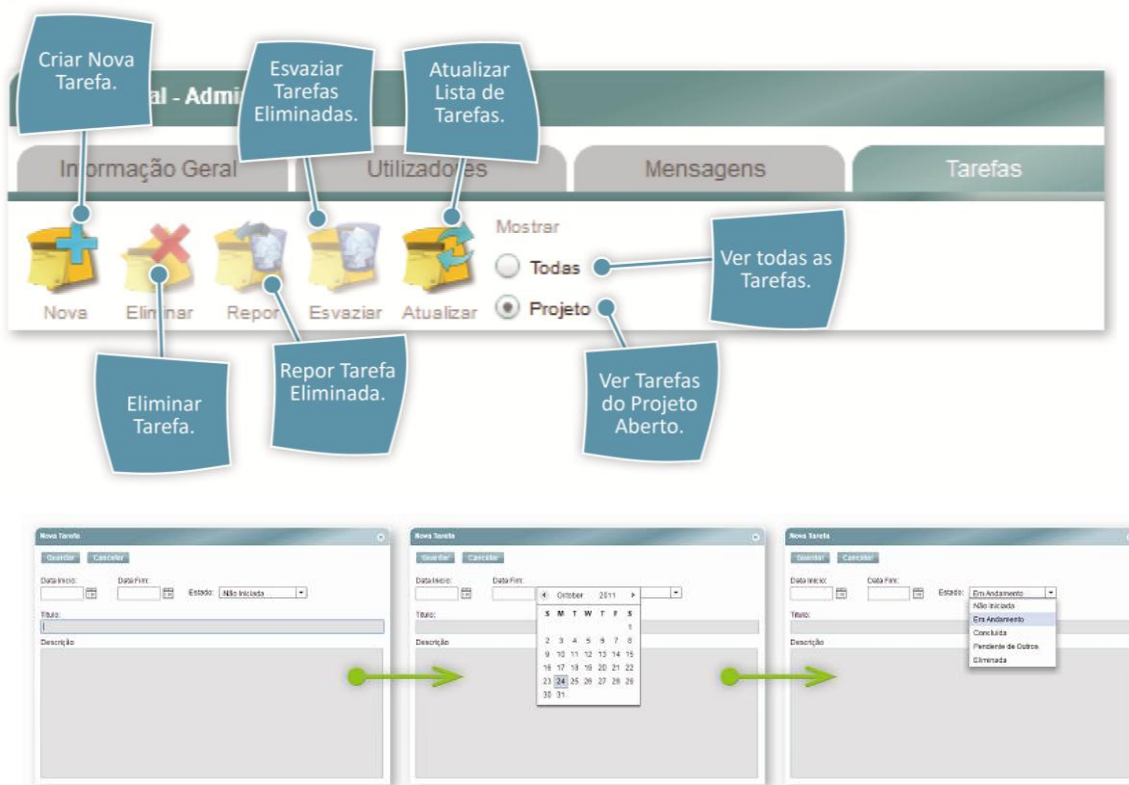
Criar Nova Tarefa.

al - Admi

Esvaziar Tarefas Eliminadas.

Atualizar Lista de Tarefas.

Informação Geral

Utilizadores

Mensagens

Tarefas

Mostrar

Todas

Projeto

Ver todas as Tarefas.

Nova

Eliminar

Repor

Esvaziar

Atualizar

Eliminar Tarefa.

Repor Tarefa Eliminada.

Ver Tarefas do Projeto Aberto.

Nova Tarefa

Guardar Cancelar

Data Início: Data Fim: Estado: Não Iniciada

Título:

Descrição

Nova Tarefa

Guardar Cancelar

Data Início: Data Fim:

October 2011

| S | M | T | W | T | F | S |
|---|---|---|---|---|---|---|
| | | | | | | 1 |
| 2 | 3 | 4 | 5 | 6 | 7 | 8 |
| 9 | 10 | 11 | 12 | 13 | 14 | 15 |
| 16 | 17 | 18 | 19 | 20 | 21 | 22 |
| 23 | 24 | 25 | 26 | 27 | 28 | 29 |
| 30 | 31 | | | | | |

Título:

Descrição

Nova Tarefa

Guardar Cancelar

Data Início: Data Fim: Estado: Em Andamento

Não Iniciada
Em Andamento
Concluída
Pendente de Outros
Eliminada

Título:

Descrição